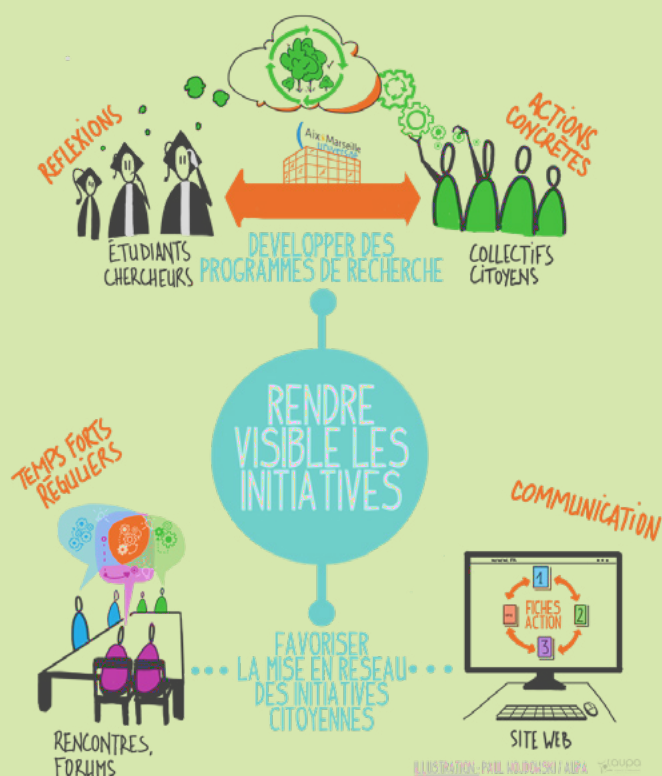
REFLEXIONS

ACTIONS CONCRÈTES

Aix Marseille Université

ÉTUDIANTS CHERCHEURS

DEVELOPPER DES PROGRAMMES DE RECHERCHE

COLLECTIFS CITOYENS

RENDRE VISIBLE LES INITIATIVES

TEMPS FORTS RÉGULIERS

COMMUNICATION

www.fr

1

FICHES ACTION

2

3

FAVORISER LA MISE EN RESEAU DES INITIATIVES CITOYENNES

RENCONTRES, FORUMS

SITE WEB

ILLUSTRATION : PAUL WOJDOWSKI / AUPA